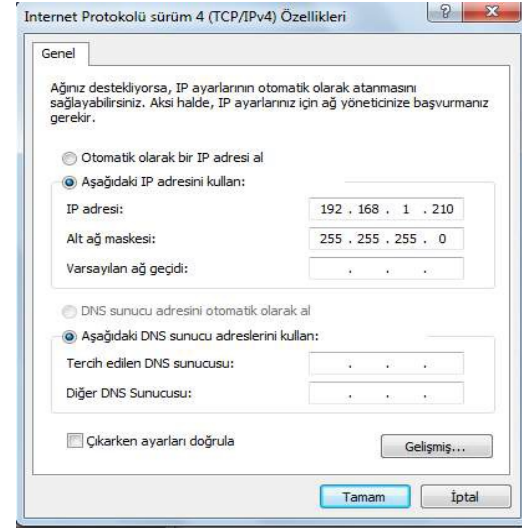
Internet Protokolü sürüm 4 (TCP/IPv4) Özellikleri

Genel

Ağınız destekliyorsa, IP ayarlarının otomatik olarak atanmasını sağlayabilirsiniz. Aksi halde, IP ayarlarınız için ağ yöneticinize başvurmanız gerekir.

Otomatik olarak bir IP adresi al

Aşağıdaki IP adresini kullan:

| | |
|---|---|
| IP adresi: | 192 . 168 . 1 . 210 |
| Alt ağ maskesi: | 255 . 255 . 255 . 0 |
| Varsayılan ağ geçidi: | . . . |

DNS sunucu adresini otomatik olarak al

Aşağıdaki DNS sunucu adreslerini kullan:

| | |
|---|---|
| Tercih edilen DNS sunucusu: | . . . |
| Diğer DNS Sunucusu: | . . . |

Çıkarken ayarları doğrula

Gelişmiş...

Tamam

İptal